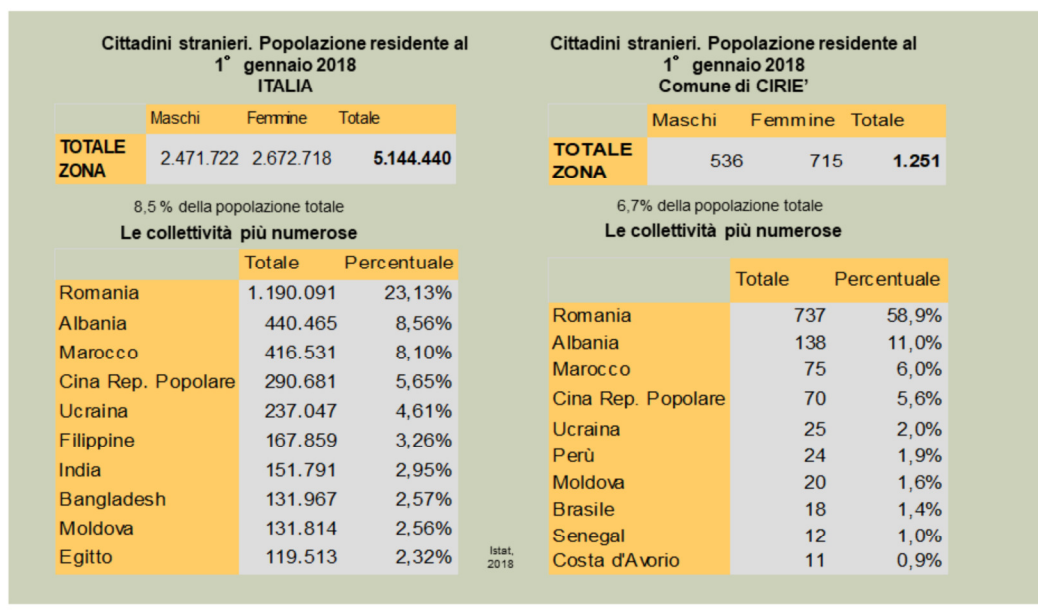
Cittadini stranieri. Popolazione residente al 1° gennaio 2018
ITALIA

| | Maschi | Femmine | Totale |
|---|---|---|---|
| TOTALE ZONA | 2.471.722 | 2.672.718 | 5.144.440 |

8,5 % della popolazione totale

Le collettività più numerose

| | Totale | Percentuale |
|---|---|---|
| Romania | 1.190.091 | 23,13% |
| Albania | 440.465 | 8,56% |
| Marocco | 416.531 | 8,10% |
| Cina Rep. Popolare | 290.681 | 5,65% |
| Ucraina | 237.047 | 4,61% |
| Filippine | 167.859 | 3,26% |
| India | 151.791 | 2,95% |
| Bangladesh | 131.967 | 2,57% |
| Moldova | 131.814 | 2,56% |
| Egitto | 119.513 | 2,32% |

Istat, 2018

Cittadini stranieri. Popolazione residente al 1° gennaio 2018
Comune di CIRIE'

| | Maschi | Femmine | Totale |
|---|---|---|---|
| TOTALE ZONA | 536 | 715 | 1.251 |

6,7% della popolazione totale

Le collettività più numerose

| | Totale | Percentuale |
|---|---|---|
| Romania | 737 | 58,9% |
| Albania | 138 | 11,0% |
| Marocco | 75 | 6,0% |
| Cina Rep. Popolare | 70 | 5,6% |
| Ucraina | 25 | 2,0% |
| Perù | 24 | 1,9% |
| Moldova | 20 | 1,6% |
| Brasile | 18 | 1,4% |
| Senegal | 12 | 1,0% |
| Costa d'Avorio | 11 | 0,9% |